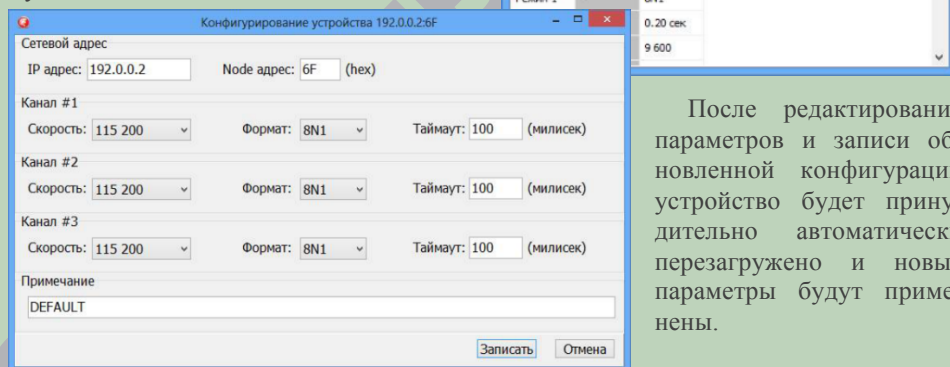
Конфигурирование устройства 192.0.0.2:6F

Сетевой адрес
IP адрес: 192.0.0.2
Node адрес: 6F (hex)

Канал #1
Скорость: 115 200
Формат: 8N1
Таймаут: 100 (милисек)

Канал #2
Скорость: 115 200
Формат: 8N1
Таймаут: 100 (милисек)

Канал #3
Скорость: 115 200
Формат: 8N1
Таймаут: 100 (милисек)

Примечание
DEFAULT

Записать
Отмена

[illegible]
0.20 сек
9 600

После редактировани параметров и записи об новленной конфигураци устройство будет прину дительно автоматическ перезагружено и новы параметры будут приме нены.